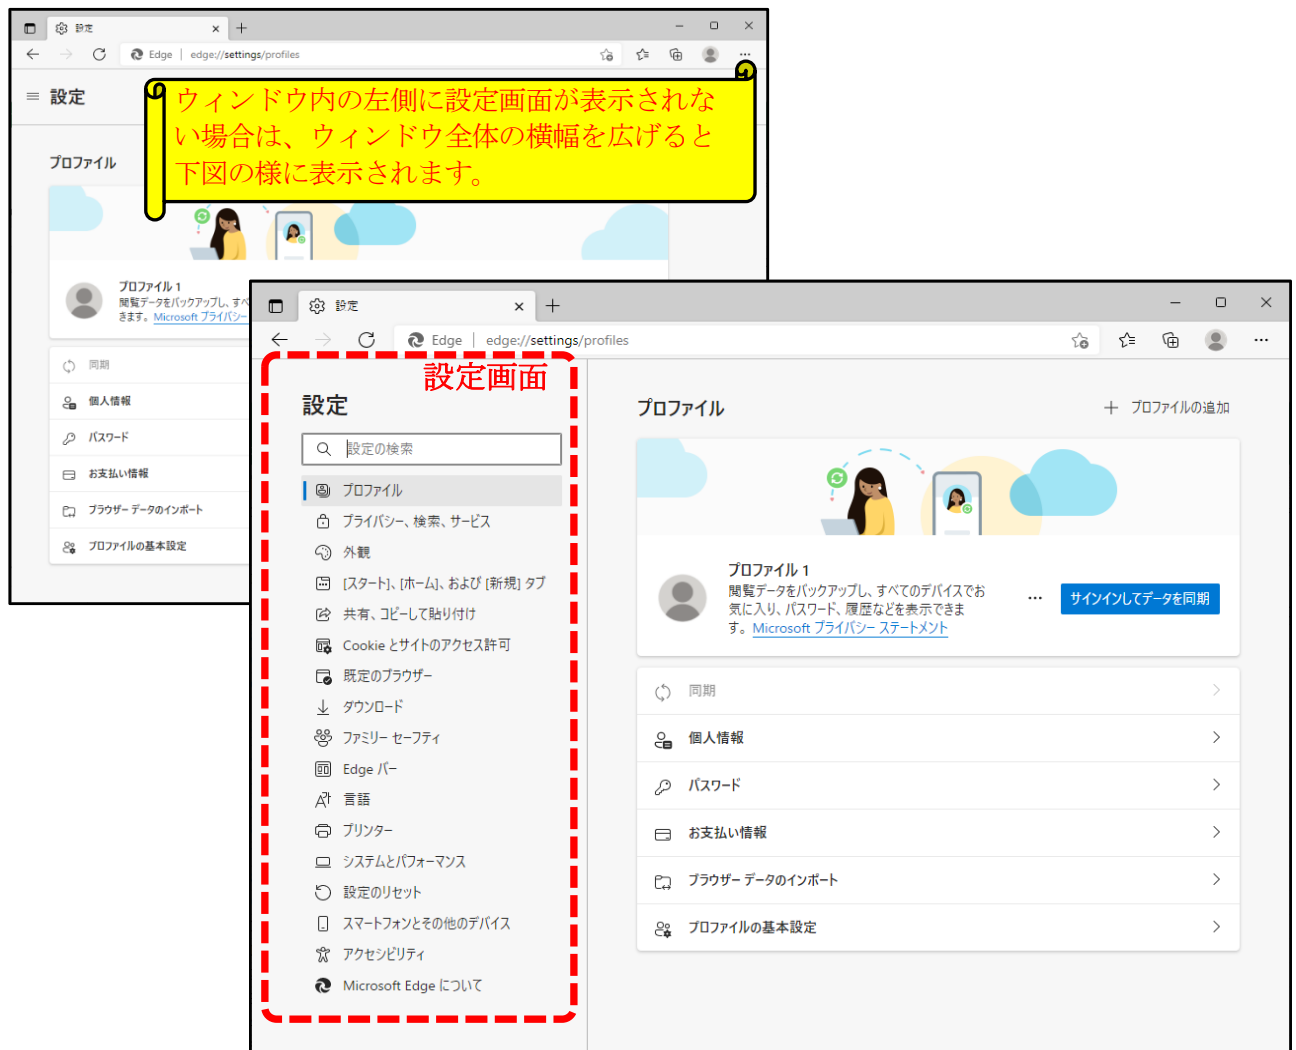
設定
Edge | edge://settings/profiles
≡ 設定
ウィンドウ内の左側に設定画面が表示されない場合は、ウィンドウ全体の横幅を広げると下図の様に表示されます。
プロファイル
プロファイル 1
閲覧データをバックアップし、すべ
きます。Microsoft プライバシー
同期
個人情報
パスワード
お支払い情報
ブラウザー データのインポート
プロファイルの基本設定

設定
Edge | edge://settings/profiles
設定画面
設定
設定の検索
プロファイル
プライバシー、検索、サービス
外観
[スタート]、[ホーム]、および [新規] タブ
共有、コピーして貼り付け
Cookie とサイトのアクセス許可
既定のブラウザー
ダウンロード
ファミリー セーフティ
Edge バー
言語
プリンター
システムとパフォーマンス
設定のリセット
スマートフォンとその他のデバイス
アクセシビリティ
Microsoft Edge について
プロファイル
+ プロファイルの追加
プロファイル 1
閲覧データをバックアップし、すべてのデバイスでお気に入り、パスワード、履歴などを表示できます。Microsoft プライバシー ステートメント
...
サインインしてデータを同期
同期
個人情報
パスワード
お支払い情報
ブラウザー データのインポート
プロファイルの基本設定